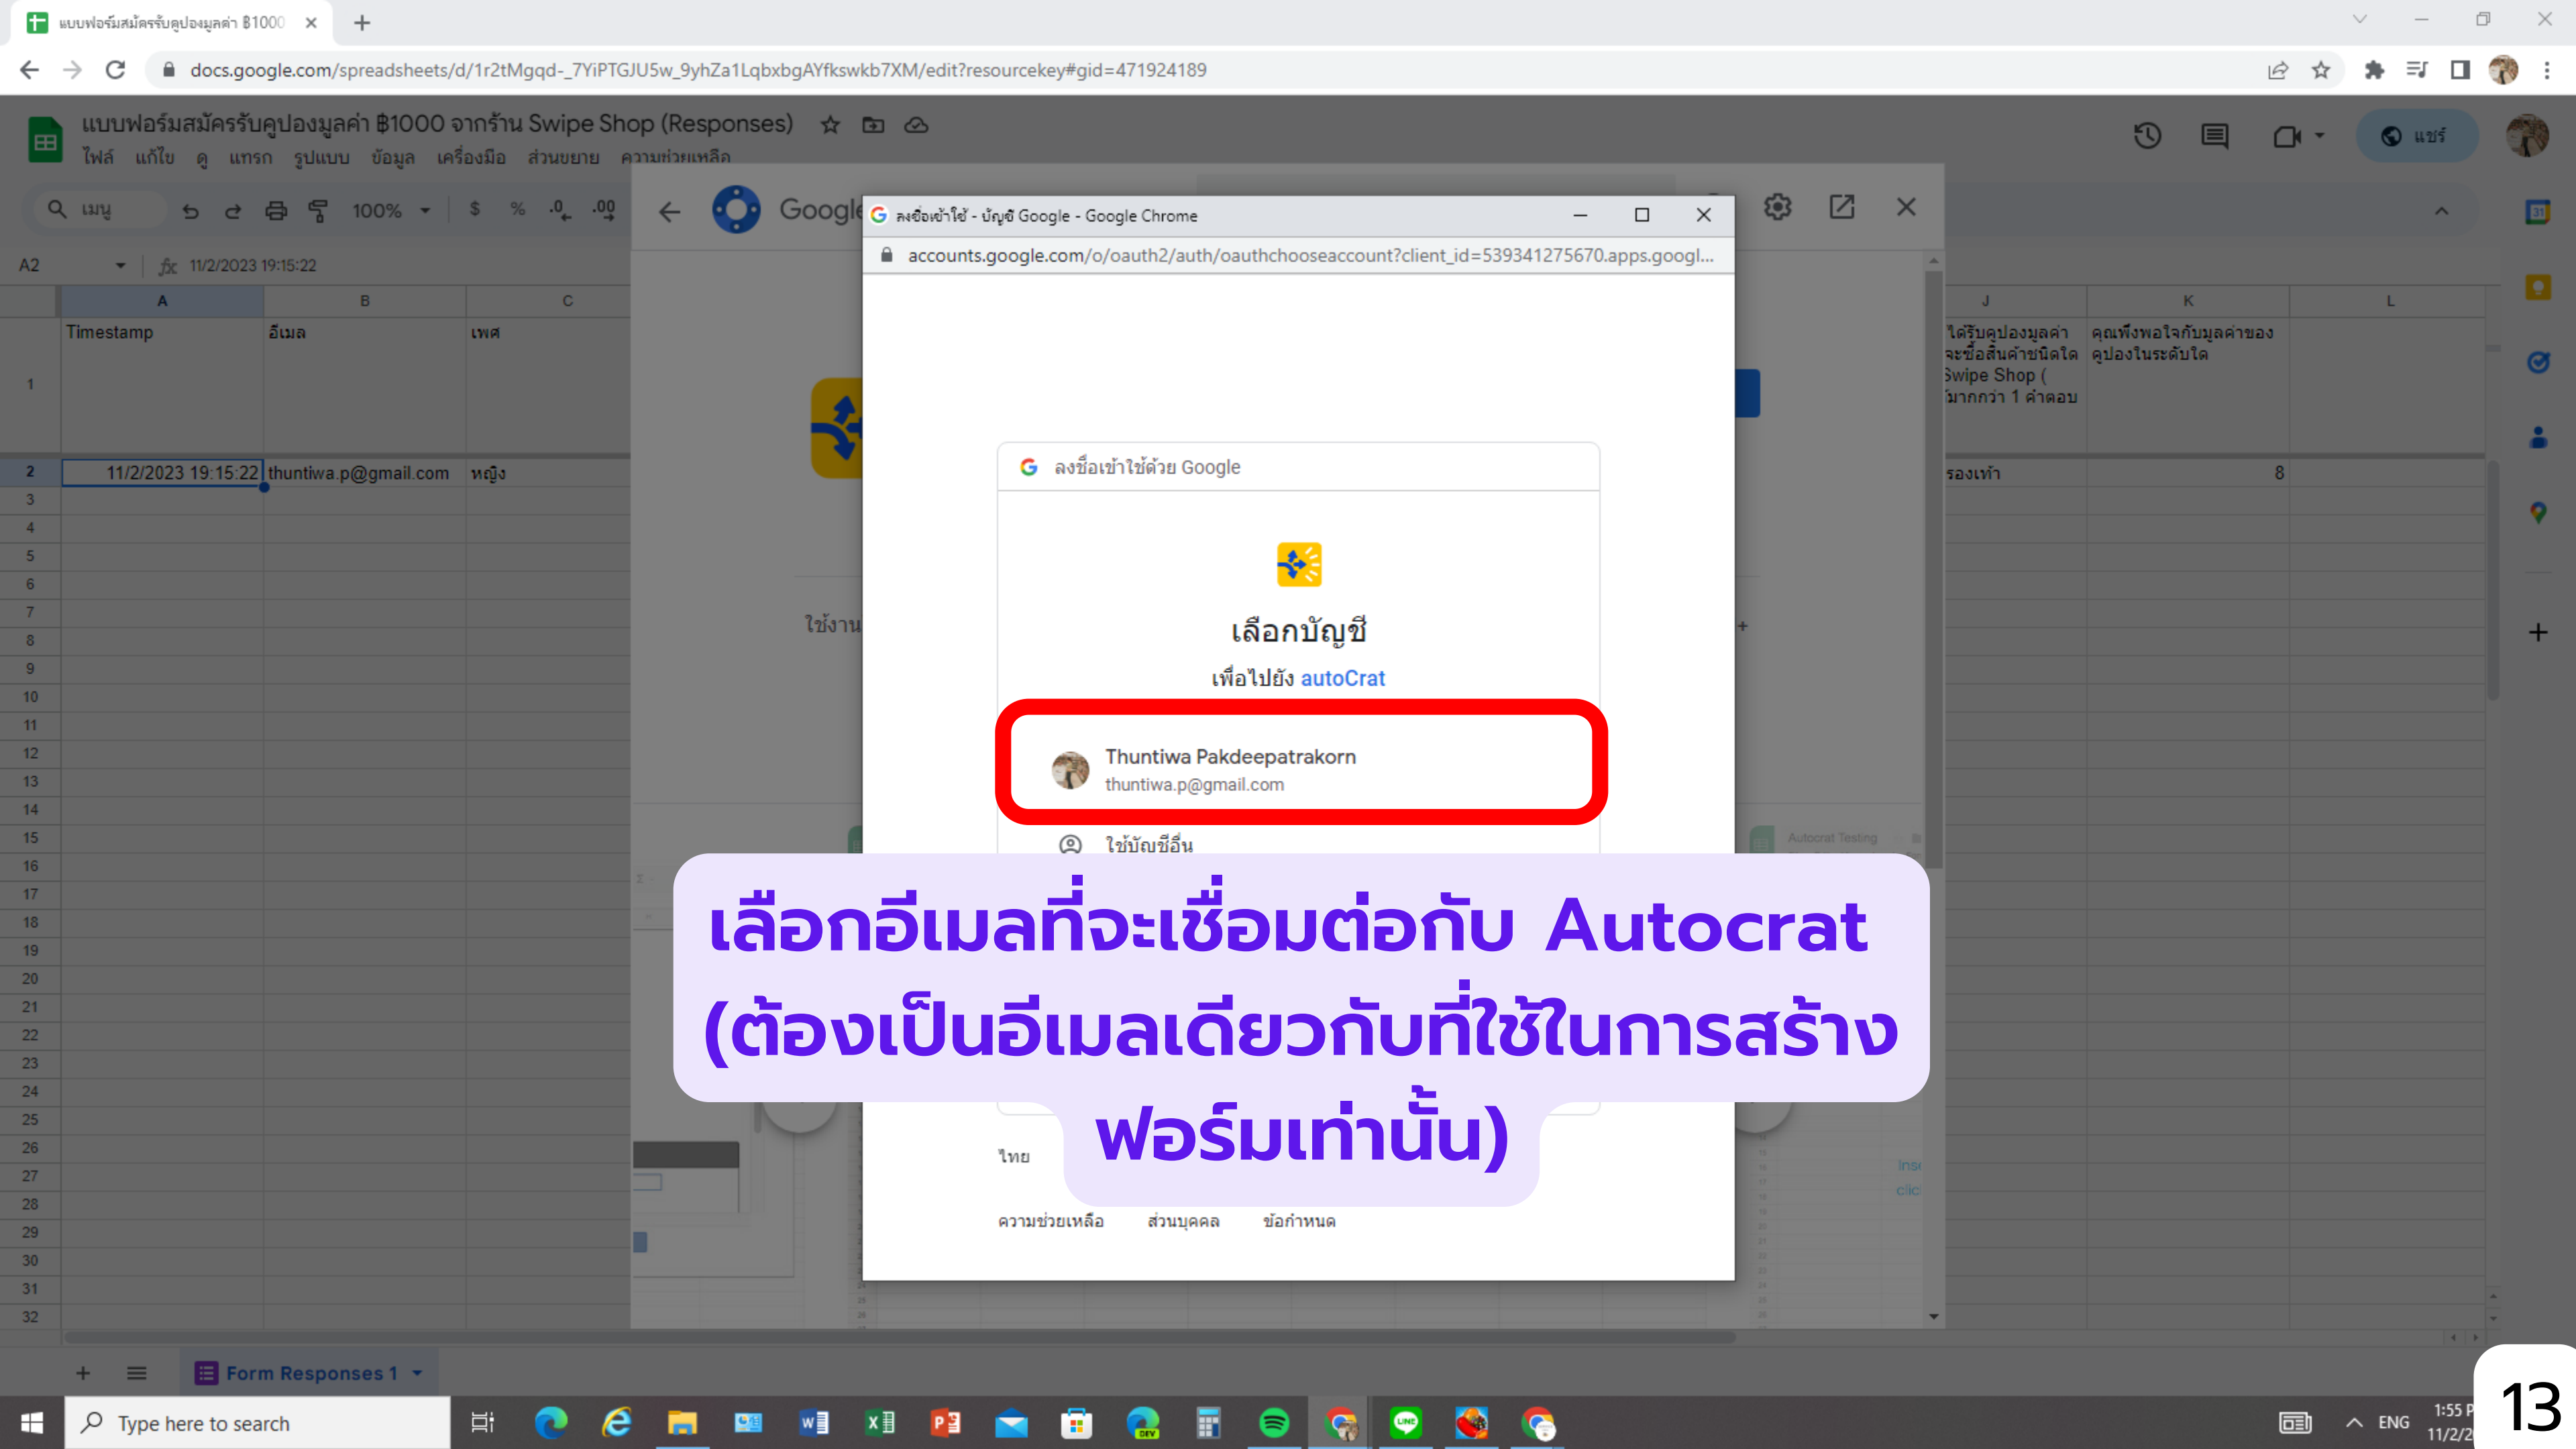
แบบฟอร์มสมัครรับคูปองมูลค่า ฿1000

docs.google.com/spreadsheets/d/1r2tMgqd-_7YiPTGJU5w_9yhZa1LqbxbgAYfkswkb7XM/edit?resourcekey#gid=471924189

แบบฟอร์มสมัครรับคูปองมูลค่า ฿1000 จากร้าน Swipe Shop (Responses)

ไฟล์ แก้ไข ดู แทรก รูปแบบ ข้อมูล เครื่องมือ ส่วนขยาย ความช่วยเหลือ

แชร์

เมนู 100% $ % .0 .00

A2 11/2/2023 19:15:22

| | A | B | C |
|---|---|---|---|
| 1 | Timestamp | อีเมล | เพศ |
| 2 | 11/2/2023 19:15:22 | thuntiwa.p@gmail.com | หญิง |

| J | K | L |
|---|---|---|
| ได้รับคูปองมูลค่า จะซื้อสินค้าชนิดใด Swipe Shop ( มากกว่า 1 คำตอบ | คุณพึงพอใจกับมูลค่าของคูปองในระดับใด | |
| รองเท้า | 8 | |

Googl

ใช้งาน

ลงชื่อเข้าใช้ - บัญชี Google - Google Chrome

accounts.google.com/o/oauth2/auth/oauthchooseaccount?client_id=539341275670.apps.googl...

ลงชื่อเข้าใช้ด้วย Google

เลือกบัญชี

เพื่อไปยัง autoCrat

Thuntiwa Pakdeepatrakorn
thuntiwa.p@gmail.com

ใช้บัญชีอื่น

เลือกอีเมลที่จะเชื่อมต่อกับ Autocrat (ต้องเป็นอีเมลเดียวกับที่ใช้ในการสร้างฟอร์มเท่านั้น)

ไทย

ความช่วยเหลือ ส่วนบุคคล ข้อกำหนด

Autocrat Testing

Form Responses 1

Type here to search

ENG 1:55 11/2/2

13